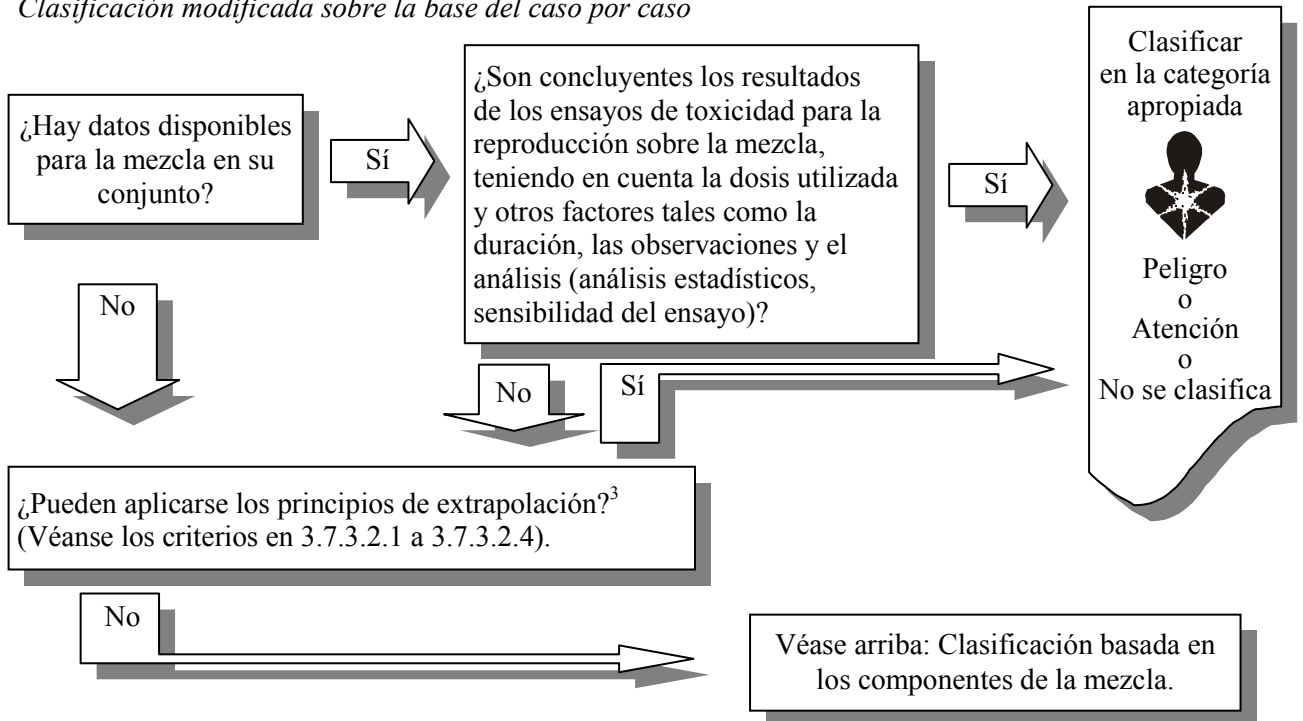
Clasificación modificada sobre la base del caso por caso

¿Hay datos disponibles para la mezcla en su conjunto?

Sí

¿Son concluyentes los resultados de los ensayos de toxicidad para la reproducción sobre la mezcla, teniendo en cuenta la dosis utilizada y otros factores tales como la duración, las observaciones y el análisis (análisis estadísticos, sensibilidad del ensayo)?

Sí

Clasificar en la categoría apropiada

Peligro
o
Atención
o
No se clasifica

No

No

Sí

¿Pueden aplicarse los principios de extrapolación?$^3$
(Véanse los criterios en 3.7.3.2.1 a 3.7.3.2.4).

No

Véase arriba: Clasificación basada en los componentes de la mezcla.